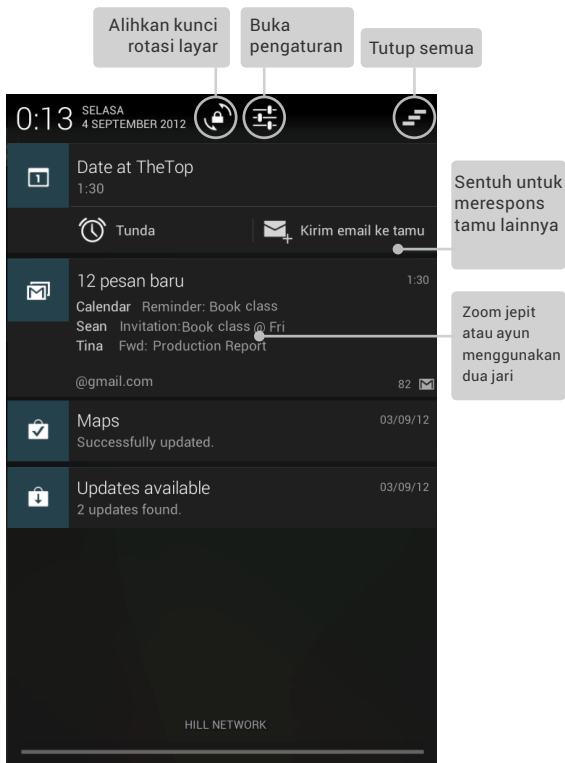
Alihkan kunci rotasi layar

Buka pengaturan

Tutup semua

0:13 SELASA 4 SEPTEMBER 2012

Date at TheTop
1:30

Sentuh untuk merespons tamu lainnya

Tunda

Kirim email ke tamu

12 pesan baru
1:30
Calendar Reminder: Book class
Sean Invitation:Book class @ Fri
Tina Fwd: Production Report

Zoom jepit atau ayun menggunakan dua jari

@gmail.com
82

Maps
03/09/12
Successfully updated.

Updates available
03/09/12
2 updates found.

HILL NETWORK